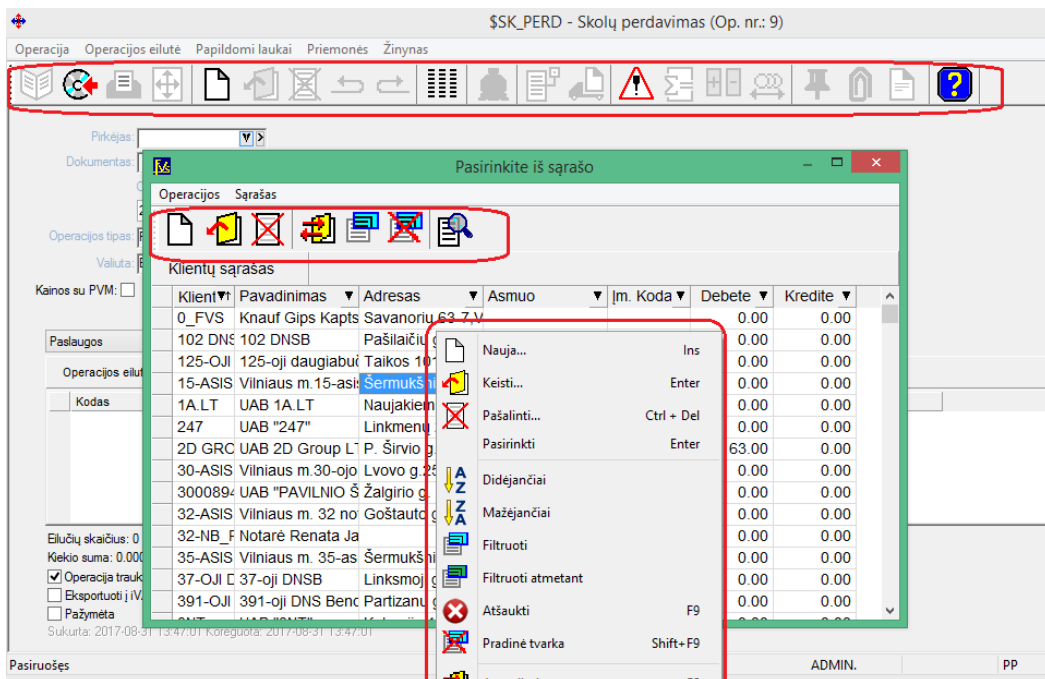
$SK_PERD - Skolų perdavimas (Op. nr.: 9)

Operacija Operacijos eilutė Papildomi laukai Priemonės Žinynas

Pirkėjas:
Dokumentas:
Operacijos tipas:
Valiuta:
Kainos su PVM:

Paslaugos
Operacijos eilut
Kodas

Eilučių skaičius: 0
Kiekio suma: 0.000
Operacija trauk
Eksportuoti į iV
Pažymėta
Sukurta: 2017-08-31 13:47:01 Koreguota: 2017-08-31 13:47:01

Pasiruošęs ADMIN. PP

Pasirinkite iš sąrašo

Operacijos Sąrašas

Klientų sąrašas

| Klient | Pavadinimas | Adresas | Asmuo | Įm. Koda | Debete | Kredite |
|---|---|---|---|---|---|---|
| 0_FVS | Knauf Gips Kapts | Savanorių 63 7 V | | | 0.00 | 0.00 |
| 102 DNS | 102 DNSB | Pašilaičių | | | 0.00 | 0.00 |
| 125-OJI | 125-oji daugiabu | Taikos 10 | | | 0.00 | 0.00 |
| 15-ASIS | Vilniaus m.15-asi | Šermukšni | | | 0.00 | 0.00 |
| 1A.LT | UAB 1A.LT | Naujakiem | | | 0.00 | 0.00 |
| 247 | UAB "247" | Linkmenu | | | 0.00 | 0.00 |
| 2D GRC | UAB 2D Group LT | P. Širvio g | | | 63.00 | 0.00 |
| 30-ASIS | Vilniaus m.30-ojo | Lvovo g.2 | | | 0.00 | 0.00 |
| 3000894 | UAB "PAVILNIO Š | Žalgirio g | | | 0.00 | 0.00 |
| 32-ASIS | Vilniaus m. 32 no | Goštauto | | | 0.00 | 0.00 |
| 32-NB_F | Notarė Renata Ja | | | | 0.00 | 0.00 |
| 35-ASIS | Vilniaus m. 35-as | Šermukšni | | | 0.00 | 0.00 |
| 37-OJI D | 37-oji DNSB | Linksmoji | | | 0.00 | 0.00 |
| 391-OJI | 391-oji DNS Benc | Partizanų | | | 0.00 | 0.00 |

Nauja... Ins
Keisti... Enter
Pašalinti... Ctrl + Del
Pasirinkti Enter
Didėjančiai
Mažėjančiai
Filtruoti
Filtruoti atmetant
Atšaukti F9
Pradinė tvarka Shift+F9